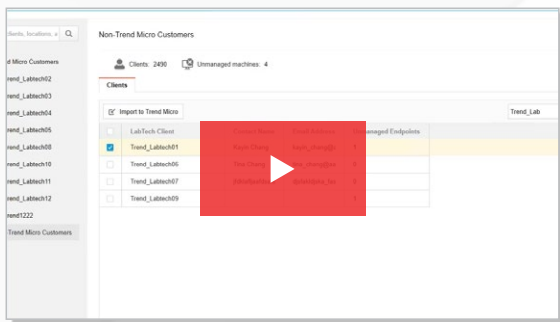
lients, locations, a

nd Micro Customers

rend_Labtech02

rend_Labtech03

rend_Labtech04

rend_LabtechO5

rend_Labtech08

rend_Labtech10

rend_Labtech11

rend_Labtech12

rend1222

Trend Micro Customers

Non-Trend Micro Customers

Clients: 2490

Unmanaged machines: 4

Clients

Import to Trend Micro

Trend_Lab

| | LabTech Client | Contact Name | Email Address | Unmanaged Endpoints |
|---|---|---|---|---|
| ☑ | Trend_Labtech01 | Kayla Chang | kayla_chang@ | 1 |
| | Trend_Labtech06 | Tina Chang | tina_chang@ | 1 |
| | Trend_Labtech07 | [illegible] | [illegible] | 1 |
| | Trend_Labtech09 | | | 1 |